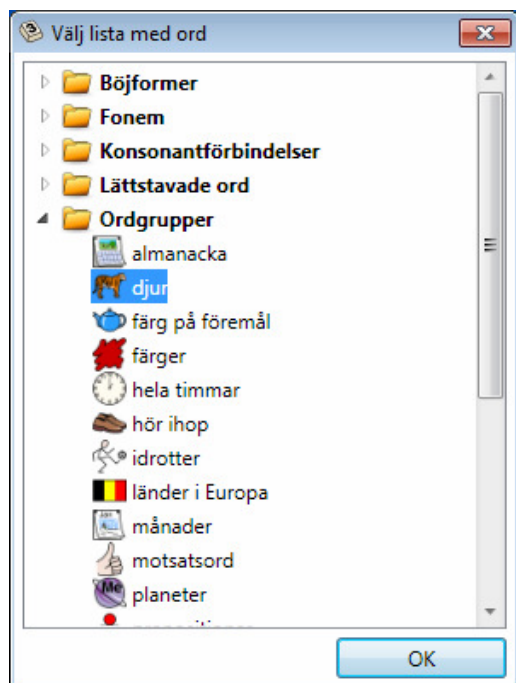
Välj lista med ord

Böjformer
Fonem
Konsonantförbindelser
Lättstavade ord
Ordgrupper
almanacka
djur
färg på föremål
färger
hela timmar
hör ihop
idrotter
länder i Europa
månader
motsatsord
planeter
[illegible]

OK